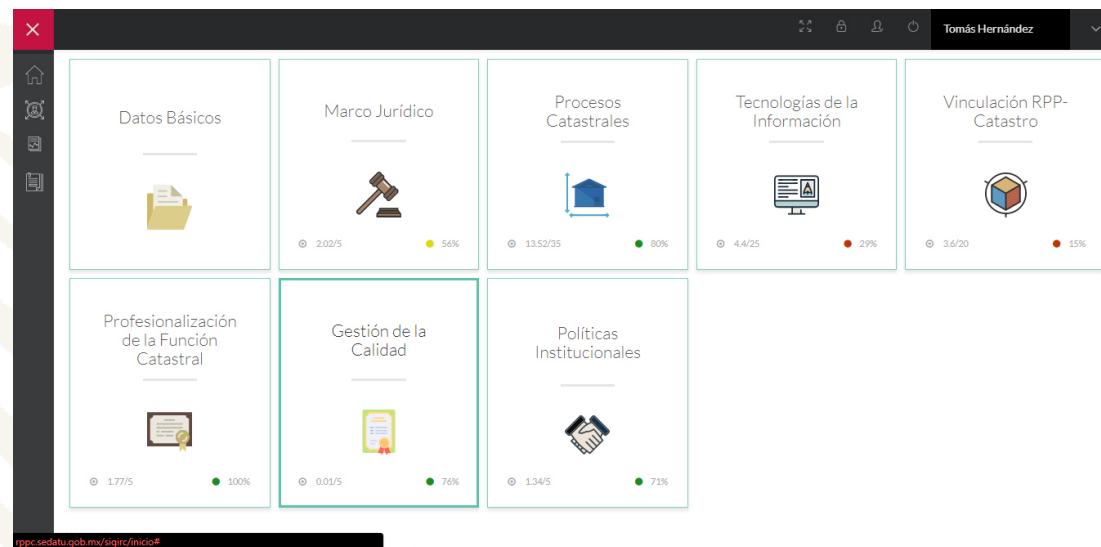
Tomás Hernández

Datos Básicos

Marco Jurídico

2.02/5 56%

Procesos Catastrales

13.52/35 80%

Tecnologías de la Información

4.4/25 29%

Vinculación RPP-Catastro

3.6/20 15%

Profesionalización de la Función Catastral

1.77/5 100%

Gestión de la Calidad

0.01/5 76%

Políticas Institucionales

1.34/5 71%

rppc.sedatu.gob.mx/sigirc/inicio#